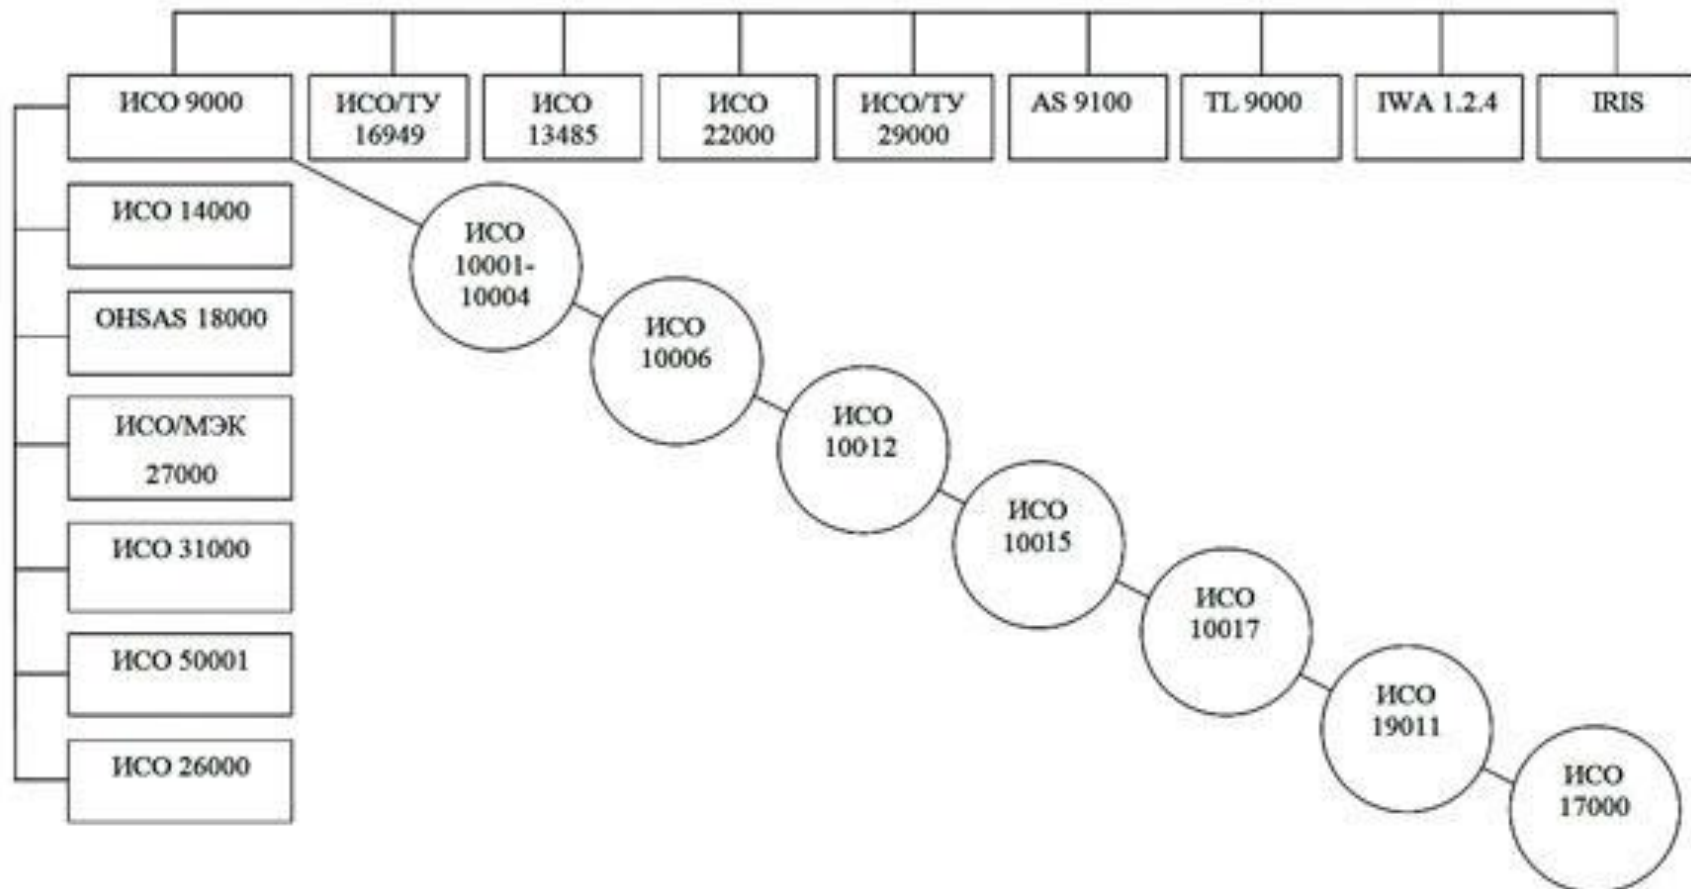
ИСО 9000

ИСО/ТУ 16949

ИСО 13485

ИСО 22000

ИСО/ТУ 29000

AS 9100

TL 9000

IWA 1.2.4

IRIS

ИСО 14000

OHSAS 18000

ИСО/МЭК 27000

ИСО 31000

ИСО 50001

ИСО 26000

ИСО 10001-10004

ИСО 10006

ИСО 10012

ИСО 10015

ИСО 10017

ИСО 19011

ИСО 17000